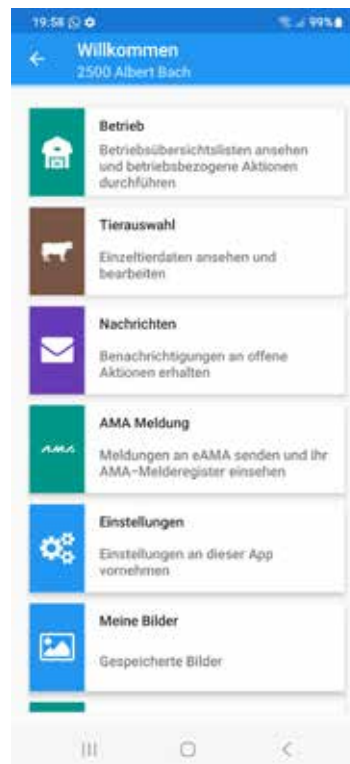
19:58 99%

Willkommen
2500 Albert Bach

Betrieb
Betriebsübersichtslisten ansehen und betriebsbezogene Aktionen durchführen

Tierauswahl
Einzeltierdaten ansehen und bearbeiten

Nachrichten
Benachrichtigungen an offene Aktionen erhalten

AMA Meldung
AMA
Meldungen an eAMA senden und Ihr AMA-Melderegister einsehen

Einstellungen
Einstellungen an dieser App vornehmen

Meine Bilder
Gespeicherte Bilder